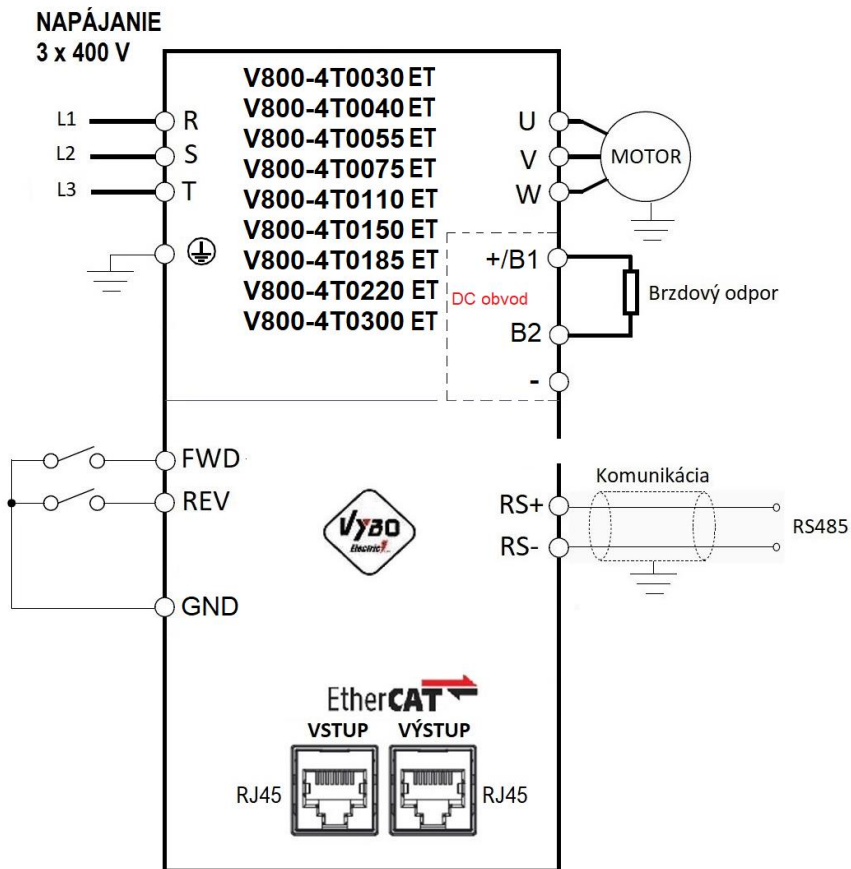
NAPÁJANIE
3 x 400 V

V800-4T0030 ET
V800-4T0040 ET
V800-4T0055 ET
V800-4T0075 ET
V800-4T0110 ET
V800-4T0150 ET
V800-4T0185 ET
V800-4T0220 ET
V800-4T0300 ET

L1
L2
L3
R
S
T

U
V
W
MOTOR

+/B1
DC obvod
Brzdový odpor
B2
-

FWD
REV
GND

Komunikácia
RS+
RS-
RS485

VYBO
Electric

EtherCAT
VSTUP
VÝSTUP
RJ45
RJ45